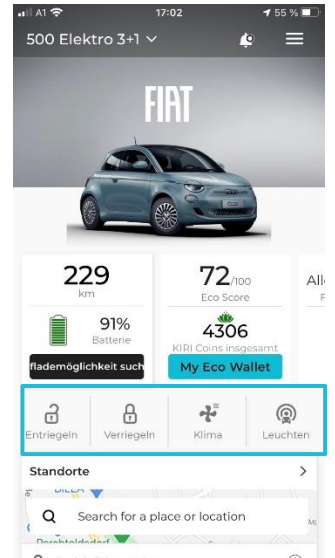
A1 17:02 55 %

500 Elektro 3+1

FIAT

229
km

91%
Batterie

flademöglichkeit such

72/100
Eco Score

4306
KIRI Coins insgesamt

My Eco Wallet

All
F

Entriegeln Verriegeln Klima Leuchten

Standorte

BILLA

Search for a place or location

Perchtoldsdorf